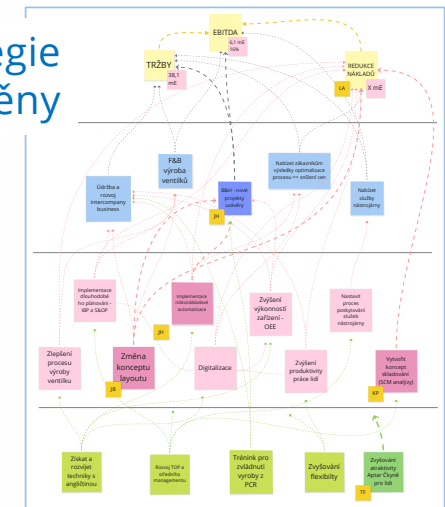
egie
ěny

EBITDA
0,1 mil
%%

TRŽBY
38,1
mil

REDUKCE
NÁKLADŮ
LA
X mil

F&B
výroba
ventilků

Údržba a
rozvoj
intercompany
business

Bůh - nové
projekty
zakázky
JH

Nabízet zákazníkům
výsledky optimalizace
procesu => snížení cen

Nabízet
služby
nástrojárny

Implementace
dlouhodobé
ho plánování
- BP a S&OP

Implementace
nákladové
automatizace
JH

Zvýšení
výkonnosti
zařízení -
OEE

Nastavit
proces
poskytování
služeb
nástrojárny

Zlepšení
procesu
výroby
ventilku

Změna
konceptu
layoutu
JB

Digitalizace

Zvýšení
produktivity
práce lidí

Vytvořit
koncept
skladování
(SCM analýzy)
KP

Získat a
rozvíjet
techniky s
angličtinou

Rozvoj TOP a
středního
managementu

Trénink pro
zvládnutí
výroby z
PCR

Zvyšování
flexibility

Zvyšování
atraktivity
Aptar Čkyně
pro lidi
TF